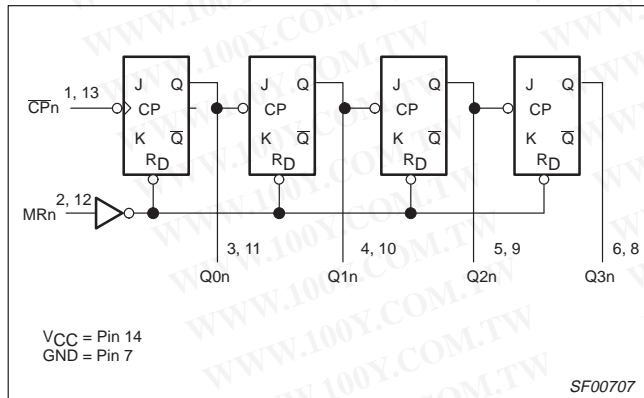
$\overline{CP}n$ 1, 13

J Q
CP
K $\overline{Q}$
$R_D$

J Q
CP
K $\overline{Q}$
$R_D$

J Q
CP
K $\overline{Q}$
$R_D$

J Q
CP
K $\overline{Q}$
$R_D$

MRn 2, 12

3, 11
Q0n

4, 10
Q1n

5, 9
Q2n

6, 8
Q3n

$V_{CC}$ = Pin 14
GND = Pin 7

SF00707

WWW.100Y.COM.TW